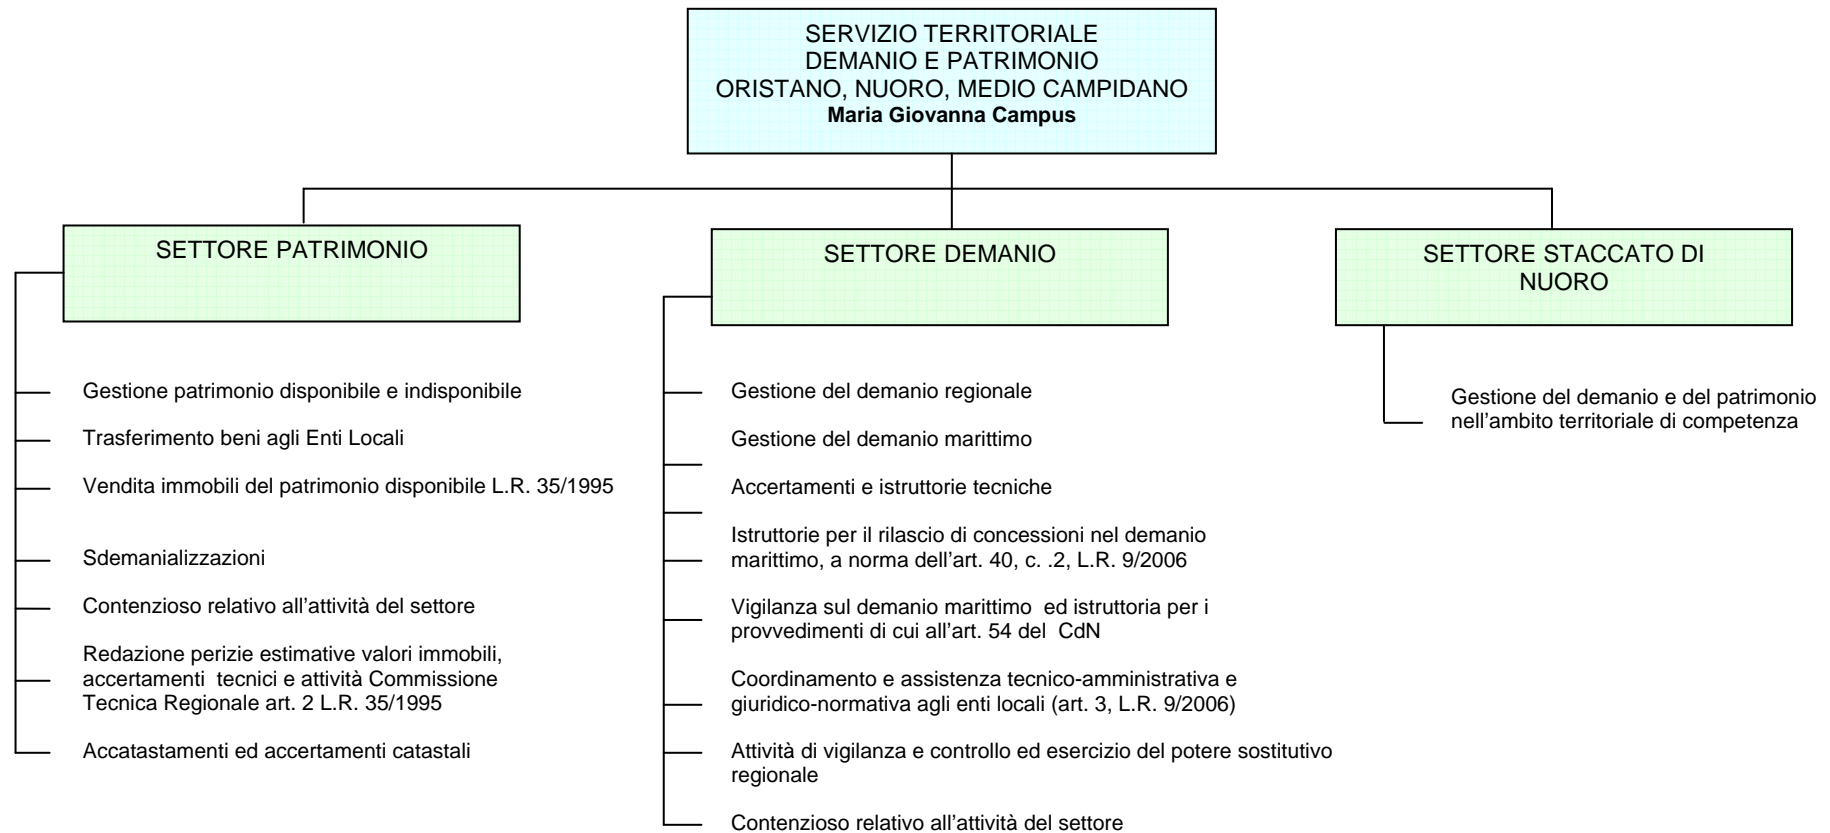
SERVIZIO TERRITORIALE
DEMANIO E PATRIMONIO
ORISTANO, NUORO, MEDIO CAMPIDANO
**Maria Giovanna Campus**

SETTORE PATRIMONIO

Gestione patrimonio disponibile e indisponibile

Trasferimento beni agli Enti Locali

Vendita immobili del patrimonio disponibile L.R. 35/1995

Sdemanializzazioni

Contenzioso relativo all'attività del settore

Redazione perizie estimative valori immobili, accertamenti tecnici e attività Commissione Tecnica Regionale art. 2 L.R. 35/1995

Accatastamenti ed accertamenti catastali

SETTORE DEMANIO

Gestione del demanio regionale

Gestione del demanio marittimo

Accertamenti e istruttorie tecniche

Istruttorie per il rilascio di concessioni nel demanio marittimo, a norma dell'art. 40, c. .2, L.R. 9/2006

Vigilanza sul demanio marittimo ed istruttoria per i provvedimenti di cui all'art. 54 del CdN

Coordinamento e assistenza tecnico-amministrativa e giuridico-normativa agli enti locali (art. 3, L.R. 9/2006)

Attività di vigilanza e controllo ed esercizio del potere sostitutivo regionale

Contenzioso relativo all'attività del settore

SETTORE STACCATO DI NUORO

Gestione del demanio e del patrimonio nell'ambito territoriale di competenza